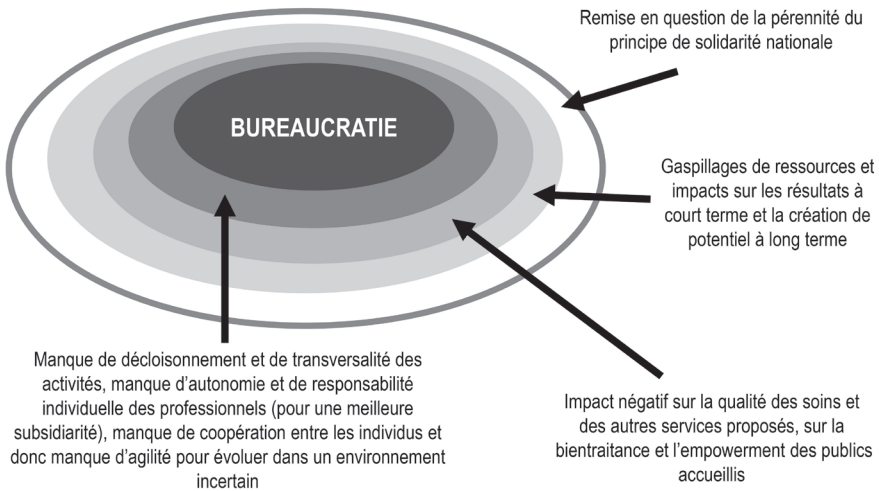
BUREAUCRATIE

Remise en question de la pérennité du principe de solidarité nationale

Gaspillages de ressources et impacts sur les résultats à court terme et la création de potentiel à long terme

Manque de décloisonnement et de transversalité des activités, manque d'autonomie et de responsabilité individuelle des professionnels (pour une meilleure subsidiarité), manque de coopération entre les individus et donc manque d'agilité pour évoluer dans un environnement incertain

Impact négatif sur la qualité des soins et des autres services proposés, sur la bientraitance et l'empowerment des publics accueillis